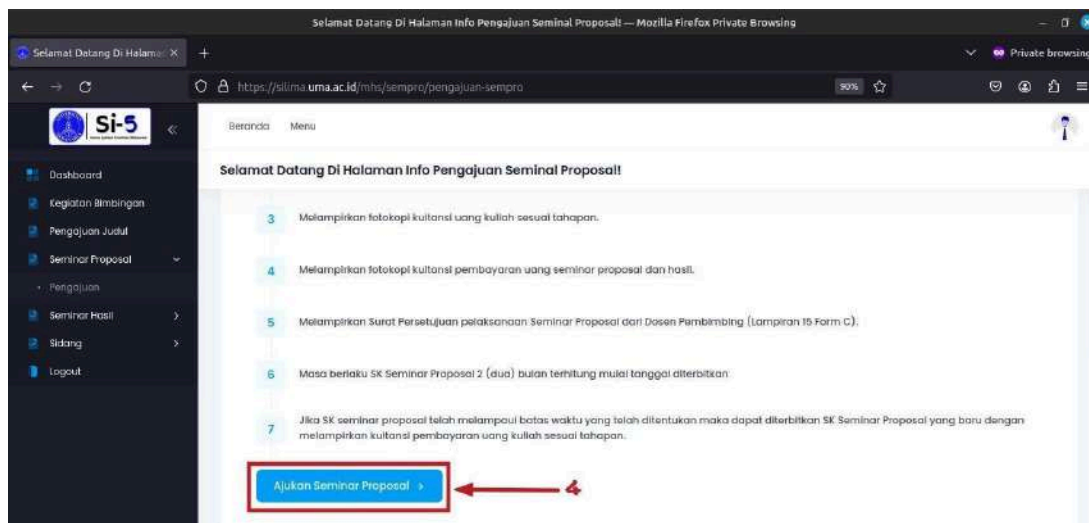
Selamat Datang Di Halaman Info Pengajuan Seminal Proposal! — Mozilla Firefox Private Browsing

Selamat Datang Di Halama ×

Private browsing

https://silima.uma.ac.id/mhs/sempro/pengajuan-sempro

90%

Si-5

Beranda Menu

Dashboard

Kegiatan Bimbingan

Pengajuan Judul

Seminar Proposal

Pengajuan

Seminar Hasil

Sidang

Logout

Selamat Datang Di Halaman Info Pengajuan Seminal Proposal!

3 Melampirkan fotokopi kuitansi uang kuliah sesuai tahapan.

4 Melampirkan fotokopi kuitansi pembayaran uang seminar proposal dan hasil.

5 Melampirkan Surat Persetujuan pelaksanaan Seminar Proposal dari Dosen Pembimbing (Lampiran 15 Form C).

6 Masa berlaku SK Seminar Proposal 2 (dua) bulan terhitung mulai tanggal diterbitkan.

7 Jika SK seminar proposal telah melampaui batas waktu yang telah ditentukan maka dapat diterbitkan SK Seminar Proposal yang baru dengan melampirkan kuitansi pembayaran uang kuliah sesuai tahapan.

Ajukan Seminar Proposal ›

4